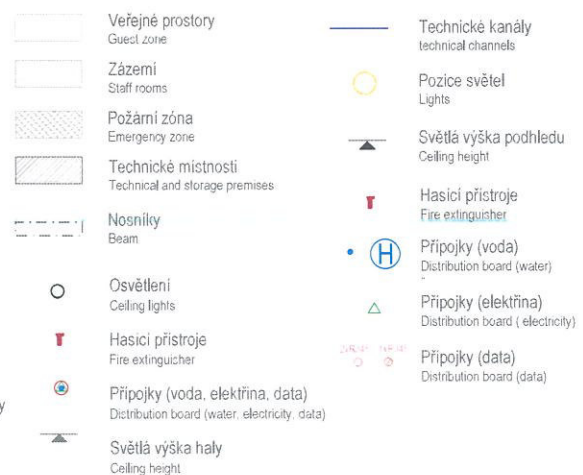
Veřejné prostory
Guest zone

Zázemí
Staff rooms

Požární zóna
Emergency zone

Technické místnosti
Technical and storage premises

Nosníky
Beam

Osvětlení
Ceiling lights

Hasicí přístroje
Fire extinguicher

Přípojky (voda, elektřina, data)
Distribution board (water, electricity, data)

Světlá výška haly
Ceiling height

Technické kanály
technical channels

Pozice světel
Lights

Světlá výška podhledu
Ceiling height

Hasicí přístroje
Fire extinguisher

H
Přípojky (voda)
Distribution board (water)

Přípojky (elektřina)
Distribution board ( electricity)

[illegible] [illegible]
Přípojky (data)
Distribution board (data)

y